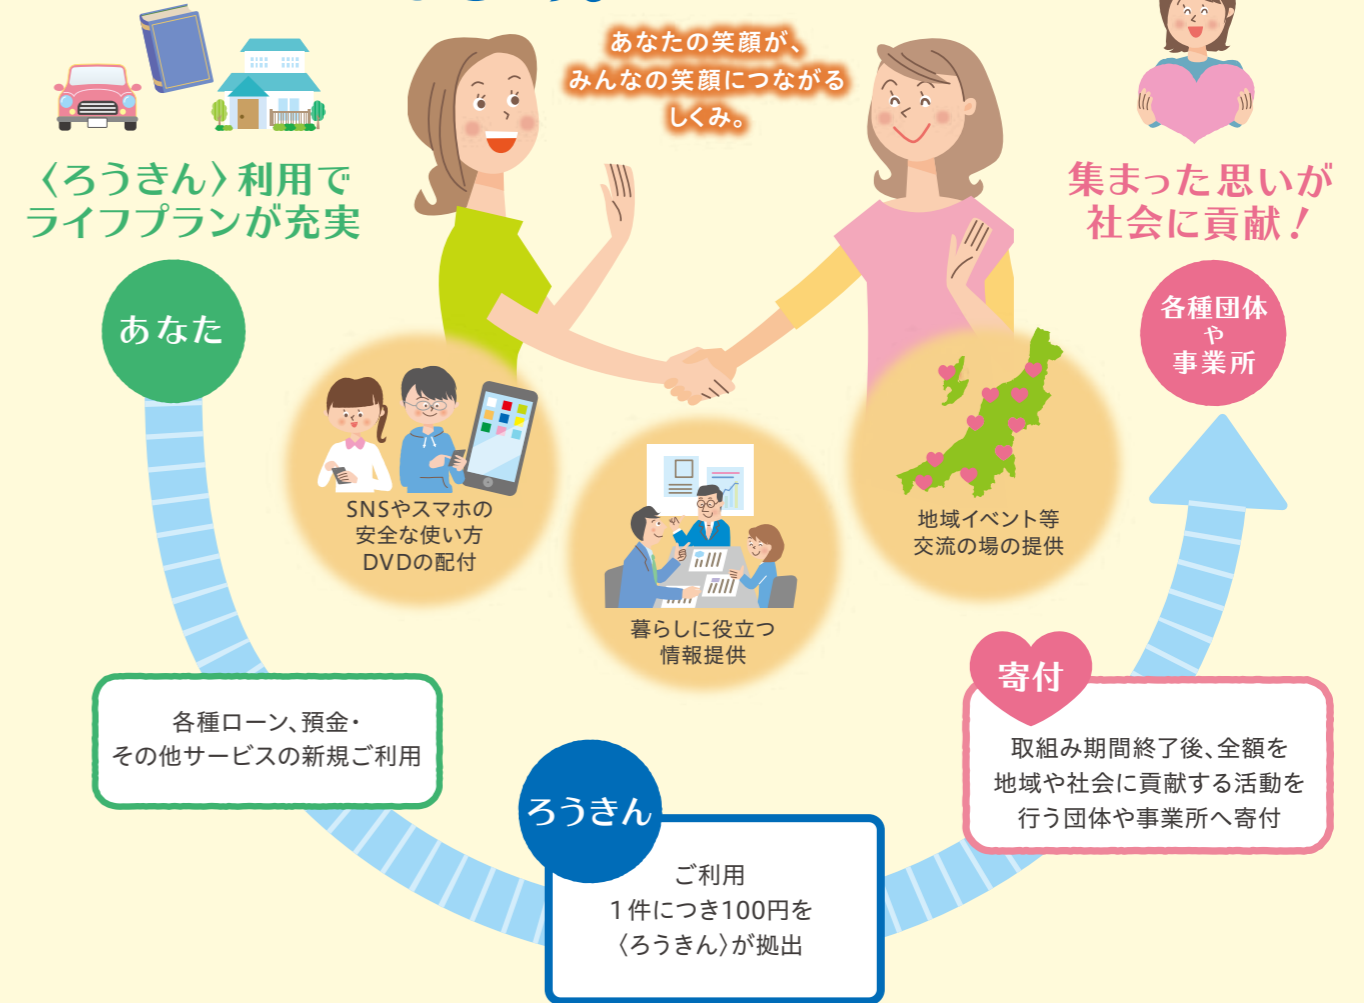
あなたの笑顔が、
みんなの笑顔につながる
しくみ。

〈ろうきん〉利用で
ライフプランが充実

集まった思いが
社会に貢献！

あなた

各種団体
や
事業所

SNSやスマホの
安全な使い方
DVDの配付

暮らしに役立つ
情報提供

地域イベント等
交流の場の提供

各種ローン、預金・
その他サービスの新規ご利用

寄付

取組み期間終了後、全額を
地域や社会に貢献する活動を
行う団体や事業所へ寄付

ろうきん

ご利用
1件につき100円を
〈ろうきん〉が拠出